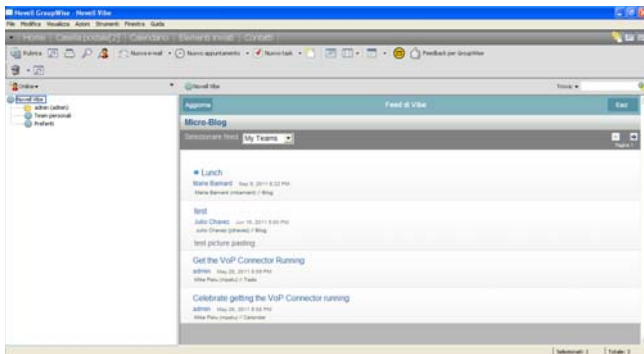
Novell GroupWise - Novell Vibe
File Modifica Visualizza Azioni Strumenti Finestra Guida
Home | Casella postale(2) | Calendario | Elementi inviati | Contatti
Rubrica | Nuova e-mail | Nuovo appuntamento | Nuovo task | Feedback per GroupWise
Online
Novell Vibe
admin (admin)
Team personali
Preferiti
Novell Vibe
Trova
Aggiorna
Feed di Vibe
Esci
Micro-Blog
Selezionare feed: My Teams
Pagina 1
Lunch
Marie Barnard May 9, 2011 6:32 PM
Marie Barnard (mbarnard) / Blog
test
Julio Chavez Jun 16, 2011 5:00 PM
Julio Chavez (jchavez) / Blog
test picture pasting
Get the VoP Connector Running
admin May 20, 2011 5:59 PM
Mike Pieu (mpieu) / Tasks
Celebrate getting the VoP Connector running
admin May 20, 2011 5:58 PM
Mike Pieu (mpieu) / Calendar
Selezionati: 1 | Totale: 3